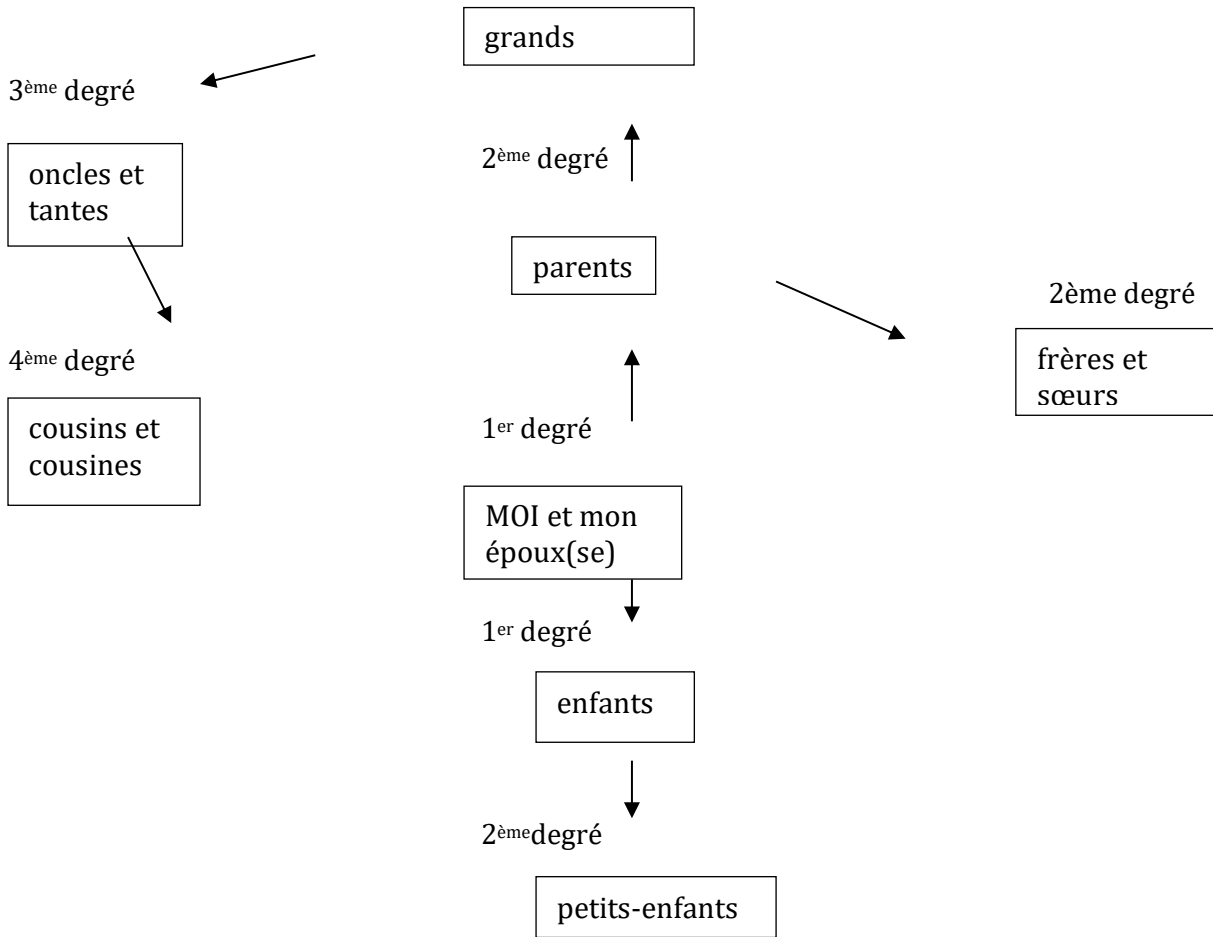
grands

3$^{ème}$ degré

2$^{ème}$ degré

oncles et tantes

parents

2ème degré

frères et sœurs

4$^{ème}$ degré

cousins et cousines

1$^{er}$ degré

MOI et mon époux(se)

1$^{er}$ degré

enfants

2$^{ème}$degré

petits-enfants